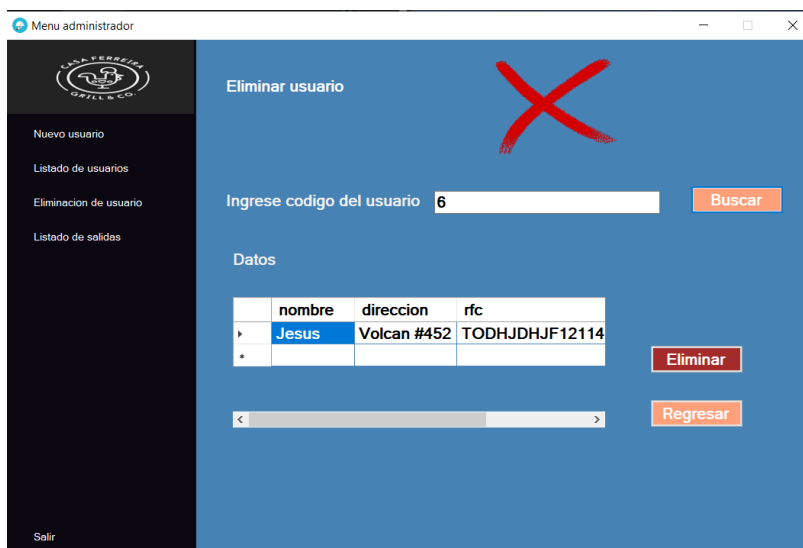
Menu administrador

CASA FERREIRA
GRILL & CO.

Nuevo usuario

Listado de usuarios

Eliminacion de usuario

Listado de salidas

Salir

Eliminar usuario

Ingrese codigo del usuario 6

Buscar

Datos

| | nombre | direccion | rfc |
|---|---|---|---|
| ▸ | Jesus | Volcan #452 | TODHJDHJF12114 |
| * | | | |

Eliminar

Regresar